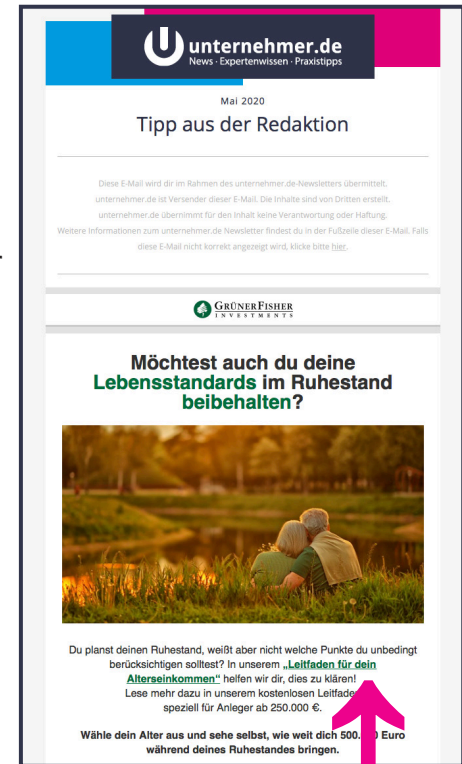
unternehmer.de
News · Expertenwissen · Praxistipps

Mai 2020

Tipp aus der Redaktion

Diese E-Mail wird dir im Rahmen des unternehmer.de-Newsletters übermittelt. unternehmer.de ist Versender dieser E-Mail. Die Inhalte sind von Dritten erstellt. unternehmer.de übernimmt für den Inhalt keine Verantwortung oder Haftung. Weitere Informationen zum unternehmer.de Newsletter findest du in der Fußzeile dieser E-Mail. Falls diese E-Mail nicht korrekt angezeigt wird, klicke bitte hier.

GRÜNERFISHER INVESTMENTS

Möchtest auch du deine Lebensstandards im Ruhestand beibehalten?

Du planst deinen Ruhestand, weißt aber nicht welche Punkte du unbedingt berücksichtigen solltest? In unserem „Leitfaden für dein Alterseinkommen" helfen wir dir, dies zu klären! Lese mehr dazu in unserem kostenlosen Leitfaden speziell für Anleger ab 250.000 €.

Wähle dein Alter aus und sehe selbst, wie weit dich 500.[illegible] Euro während deines Ruhestandes bringen.